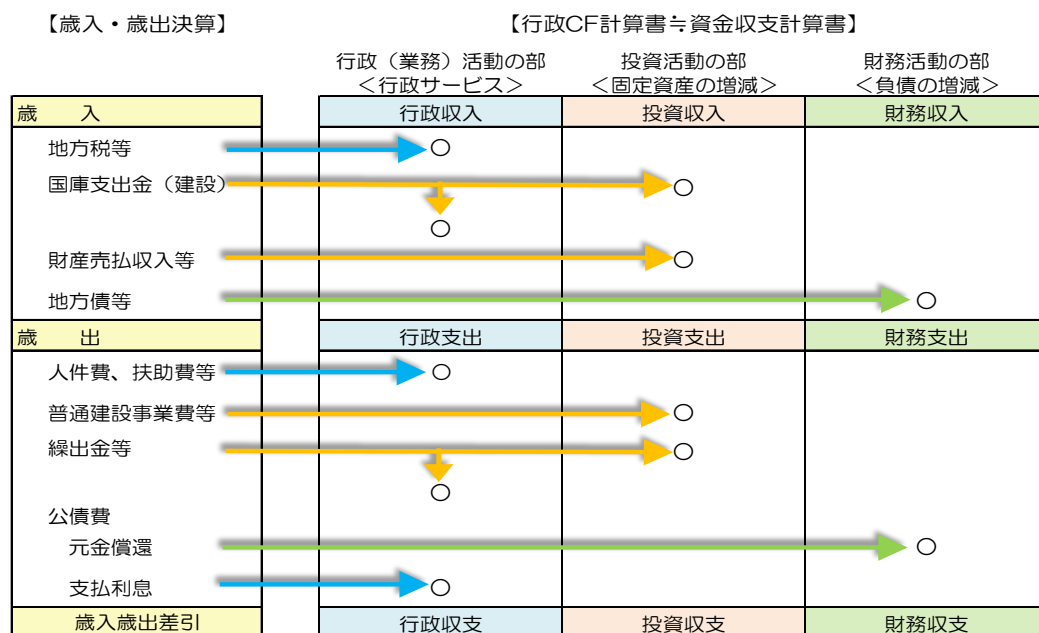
【歳入・歳出決算】

【行政CF計算書≒資金収支計算書】

| | 行政（業務）活動の部 ＜行政サービス＞ | 投資活動の部 ＜固定資産の増減＞ | 財務活動の部 ＜負債の増減＞ |
|---|---|---|---|
| 歳　入 | 行政収入 | 投資収入 | 財務収入 |
| 地方税等 | ○ | | |
| 国庫支出金（建設） | ○ | ○ | |
| 財産売払収入等 | | ○ | |
| 地方債等 | | | ○ |
| 歳　出 | 行政支出 | 投資支出 | 財務支出 |
| 人件費、扶助費等 | ○ | | |
| 普通建設事業費等 | | ○ | |
| 繰出金等 | ○ | ○ | |
| 公債費 | | | |
| 元金償還 | | | ○ |
| 支払利息 | ○ | | |
| 歳入歳出差引 | 行政収支 | 投資収支 | 財務収支 |